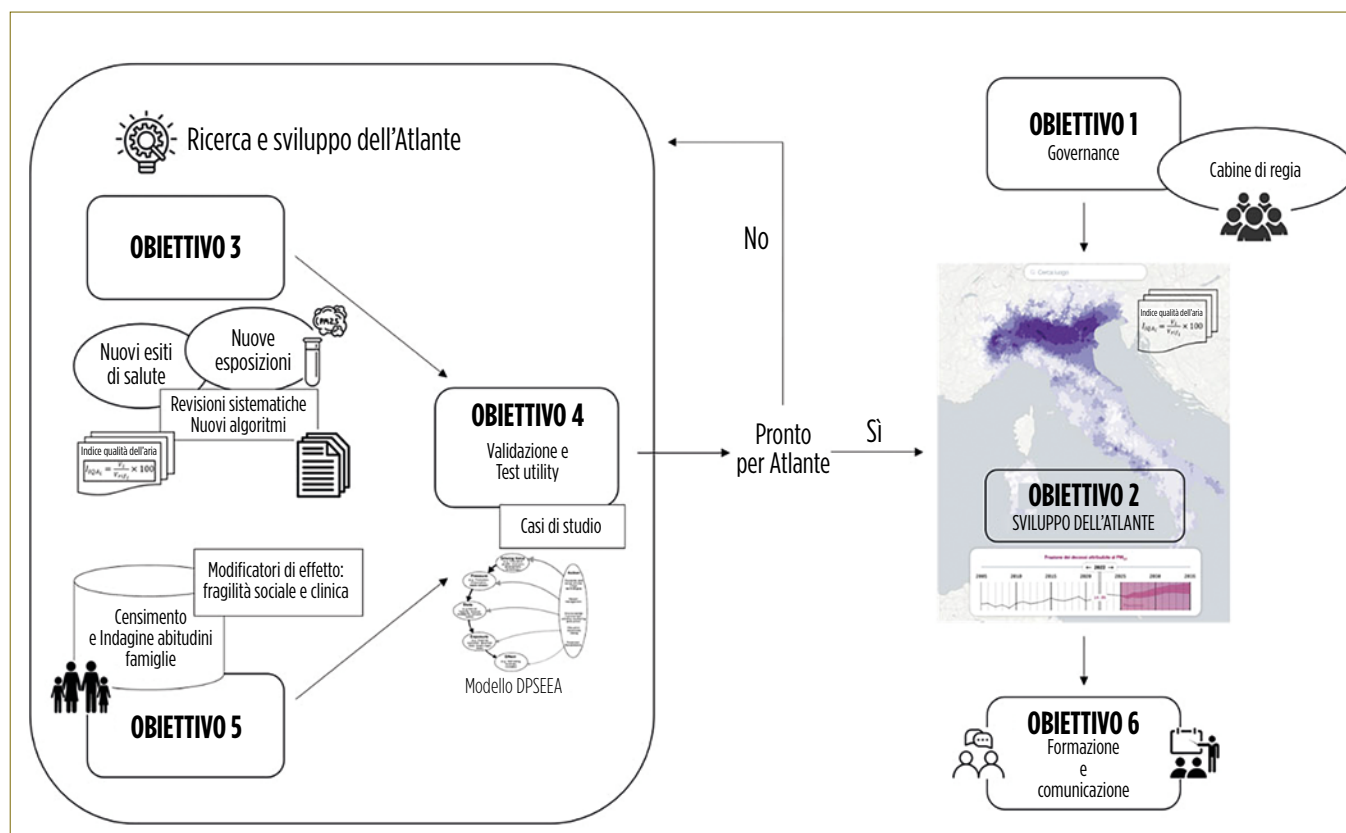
Ricerca e sviluppo dell'Atlante

OBIETTIVO 3

Nuovi esiti di salute

Nuove esposizioni

PM2.5

Revisioni sistematiche
Nuovi algoritmi

Indice qualità dell'aria
$I_{IQA_i} = \frac{v_i}{v_{rif_i}} \times 100$

OBIETTIVO 4
Validazione e Test utility

Casi di studio

Modello DPSEEA

Modificatori di effetto: fragilità sociale e clinica

Censimento e Indagine abitudini famiglie

OBIETTIVO 5

No

Pronto per Atlante

Sì

OBIETTIVO 1
Governance

Cabine di regia

Cerca luogo

Indice qualità dell'aria
$I_{IQA_i} = \frac{v_i}{v_{rif_i}} \times 100$

OBIETTIVO 2
SVILUPPO DELL'ATLANTE

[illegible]

OBIETTIVO 6
Formazione e comunicazione